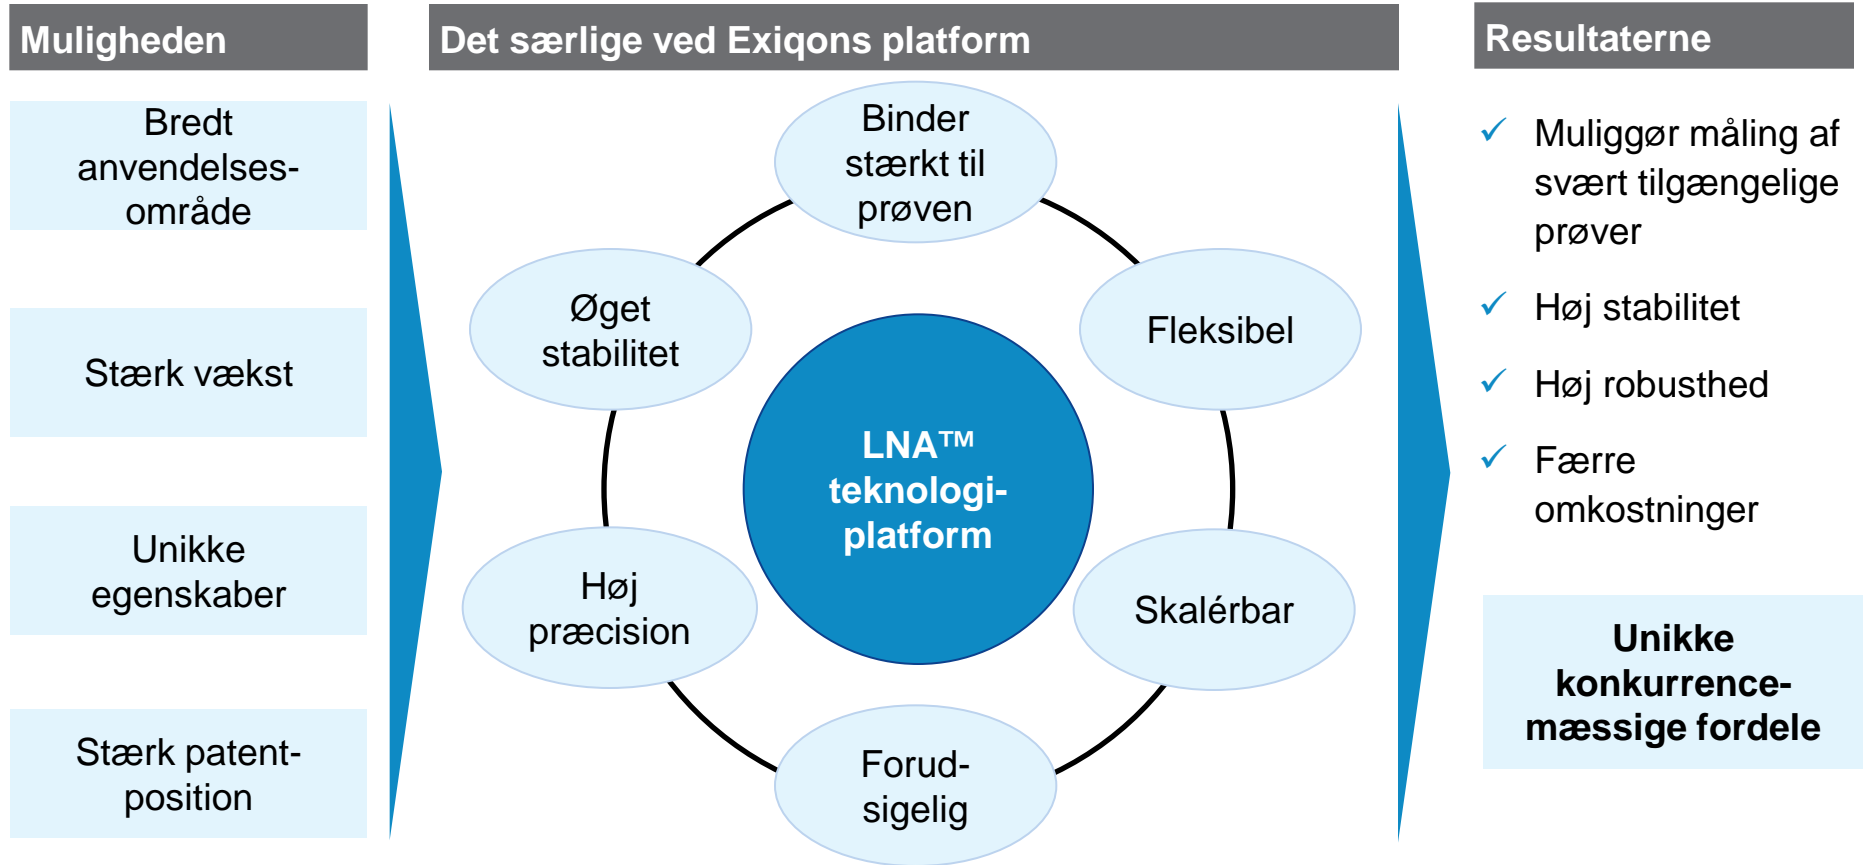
Muligheden

Bredt anvendelsesområde

Stærk vækst

Unikke egenskaber

Stærk patentposition

Det særlige ved Exiqons platform

Binder stærkt til prøven

Øget stabilitet

Fleksibel

LNA™ teknologiplatform

Høj præcision

Skalérbar

Forudsigelig

Resultaterne

✓ Muliggør måling af svært tilgængelige prøver

✓ Høj stabilitet

✓ Høj robusthed

✓ Færre omkostninger

Unikke konkurrencemæssige fordele